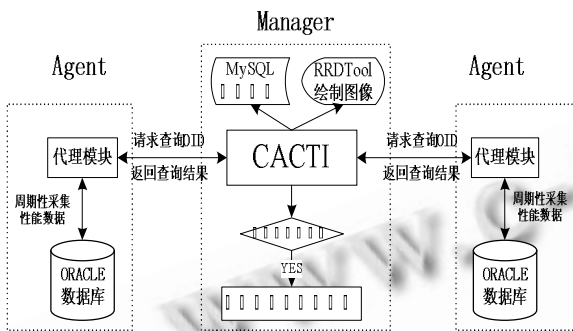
Manager

Agent

MySQL
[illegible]

RRDTool
绘制图像

Agent

请求查询OID

代理模块

CACTI

请求查询OID

代理模块

返回查询结果

返回查询结果

周期性采集性能数据

周期性采集性能数据

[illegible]

YES

ORACLE
数据库

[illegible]

ORACLE
数据库